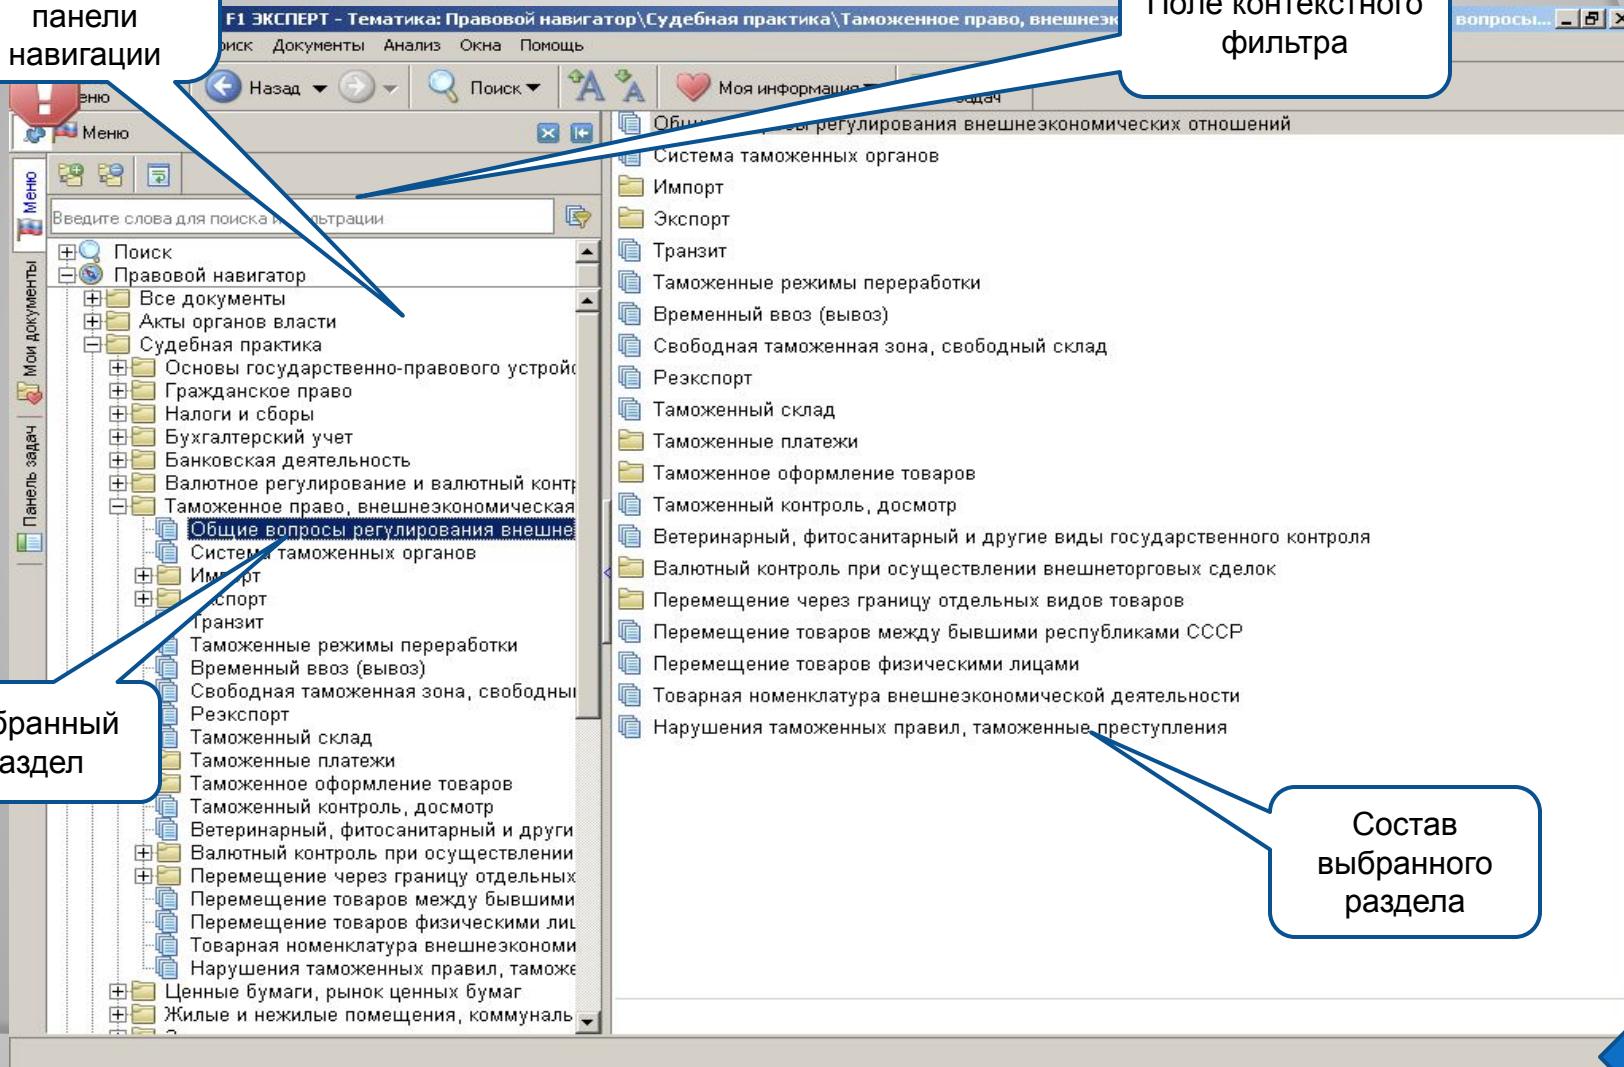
панели навигации

F1 ЭКСПЕРТ - Тематика: Правовой навигатор\Судебная практика\Таможенное право, внешнеэк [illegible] вопросы...

Поле контекстного фильтра

оиск Документы Анализ Окна Помощь

еню Назад Поиск Моя информация задач

Меню

Меню Мои документы Панель задач

Введите слова для поиска и фильтрации

Поиск
Правовой навигатор
Все документы
Акты органов власти
Судебная практика
Основы государственно-правового устройс
Гражданское право
Налоги и сборы
Бухгалтерский учет
Банковская деятельность
Валютное регулирование и валютный контр
Таможенное право, внешнеэкономическая
Общие вопросы регулирования внешне
Система таможенных органов
Импорт
Экспорт
Транзит
Таможенные режимы переработки
Временный ввоз (вывоз)
Свободная таможенная зона, свободны
Реэкспорт
Таможенный склад
Таможенные платежи
Таможенное оформление товаров
Таможенный контроль, досмотр
Ветеринарный, фитосанитарный и други
Валютный контроль при осуществлении
Перемещение через границу отдельных
Перемещение товаров между бывшими
Перемещение товаров физическими лиц
Товарная номенклатура внешнеэкономи
Нарушения таможенных правил, тамож
Ценные бумаги, рынок ценных бумаг
Жилые и нежилые помещения, коммуналь

бранный аздел

Общие вопросы регулирования внешнеэкономических отношений
Система таможенных органов
Импорт
Экспорт
Транзит
Таможенные режимы переработки
Временный ввоз (вывоз)
Свободная таможенная зона, свободный склад
Реэкспорт
Таможенный склад
Таможенные платежи
Таможенное оформление товаров
Таможенный контроль, досмотр
Ветеринарный, фитосанитарный и другие виды государственного контроля
Валютный контроль при осуществлении внешнеторговых сделок
Перемещение через границу отдельных видов товаров
Перемещение товаров между бывшими республиками СССР
Перемещение товаров физическими лицами
Товарная номенклатура внешнеэкономической деятельности
Нарушения таможенных правил, таможенные преступления

Состав выбранного раздела